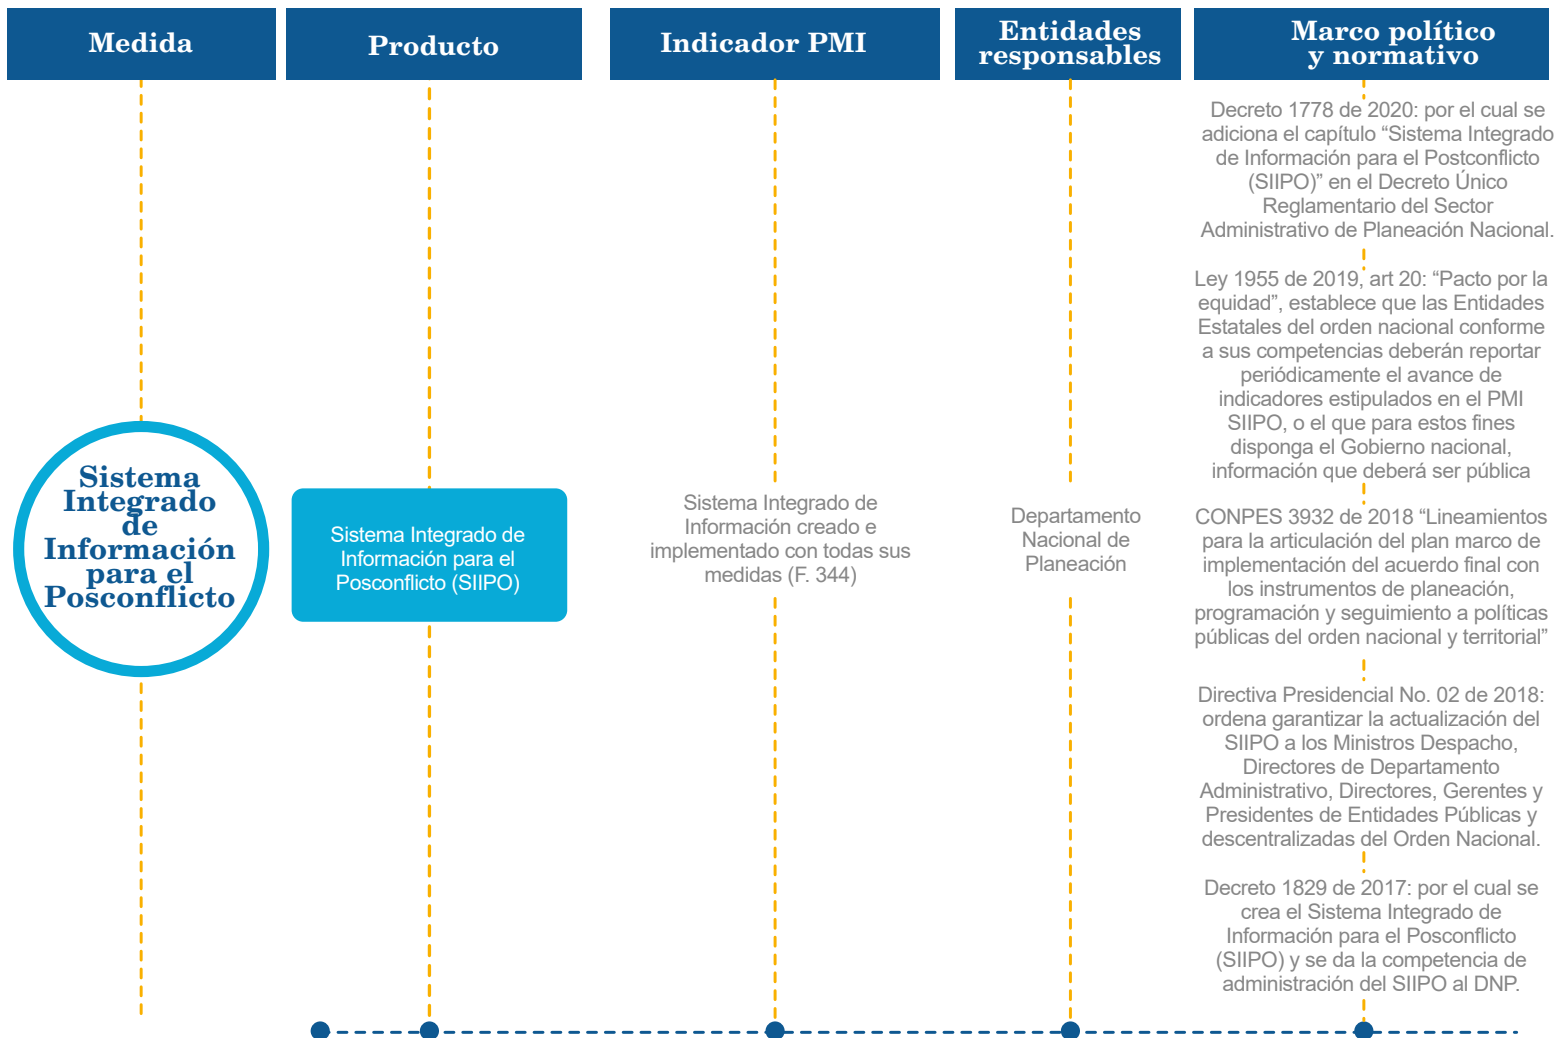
| Medida | Producto | Indicador PMI | Entidades responsables | Marco político y normativo |
|---|---|---|---|---|
| Sistema Integrado de Información para el Posconflicto | Sistema Integrado de Información para el Posconflicto (SIIPO) | Sistema Integrado de Información creado e implementado con todas sus medidas (F. 344) | Departamento Nacional de Planeación | Decreto 1778 de 2020: por el cual se adiciona el capítulo "Sistema Integrado de Información para el Postconflicto (SIIPO)" en el Decreto Único Reglamentario del Sector Administrativo de Planeación Nacional.<br><br>Ley 1955 de 2019, art 20: "Pacto por la equidad", establece que las Entidades Estatales del orden nacional conforme a sus competencias deberán reportar periódicamente el avance de indicadores estipulados en el PMI SIIPO, o el que para estos fines disponga el Gobierno nacional, información que deberá ser pública<br><br>CONPES 3932 de 2018 "Lineamientos para la articulación del plan marco de implementación del acuerdo final con los instrumentos de planeación, programación y seguimiento a políticas públicas del orden nacional y territorial"<br><br>Directiva Presidencial No. 02 de 2018: ordena garantizar la actualización del SIIPO a los Ministros Despacho, Directores de Departamento Administrativo, Directores, Gerentes y Presidentes de Entidades Públicas y descentralizadas del Orden Nacional.<br><br>Decreto 1829 de 2017: por el cual se crea el Sistema Integrado de Información para el Posconflicto (SIIPO) y se da la competencia de administración del SIIPO al DNP. |